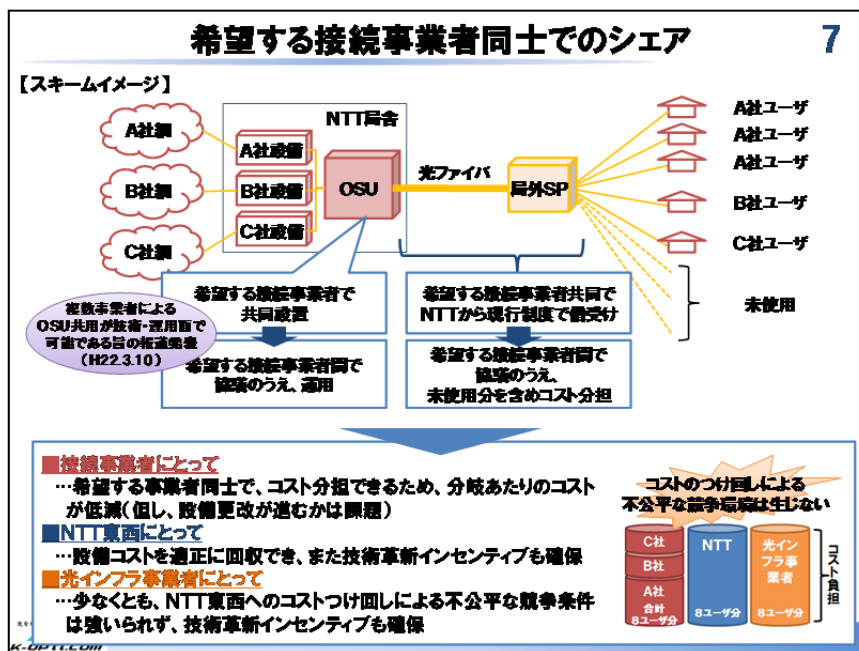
希望する接続事業者同士でのシェア

7

【スキームイメージ】

NTT局舎

A社網

B社網

C社網

A社設備

B社設備

C社設備

OSU

光ファイバ

局外SP

A社ユーザ

A社ユーザ

A社ユーザ

B社ユーザ

C社ユーザ

未使用

希望する接続事業者で共同設置

希望する接続事業者共同でNTTから現行制度で借受け

複数事業者によるOSU共用が技術・運用面で可能である旨の報道発表（H22.3.10）

希望する接続事業者間で協議のうえ、運用

希望する接続事業者間で協議のうえ、未使用分を含めコスト分担

■接続事業者にとって
…希望する事業者同士で、コスト分担できるため、分岐あたりのコストが低減（但し、設備更改が進むかは課題）

■NTT東西にとって
…設備コストを適正に回収でき、また技術革新インセンティブも確保

■光インフラ事業者にとって
…少なくとも、NTT東西へのコストつけ回しによる不公平な競争条件は強いられず、技術革新インセンティブも確保

コストのつけ回しによる不公平な競争環境は生じない

C社
B社
A社
合計8ユーザ分

NTT
8ユーザ分

光インフラ事業者
8ユーザ分

コスト負担

k-opti.com